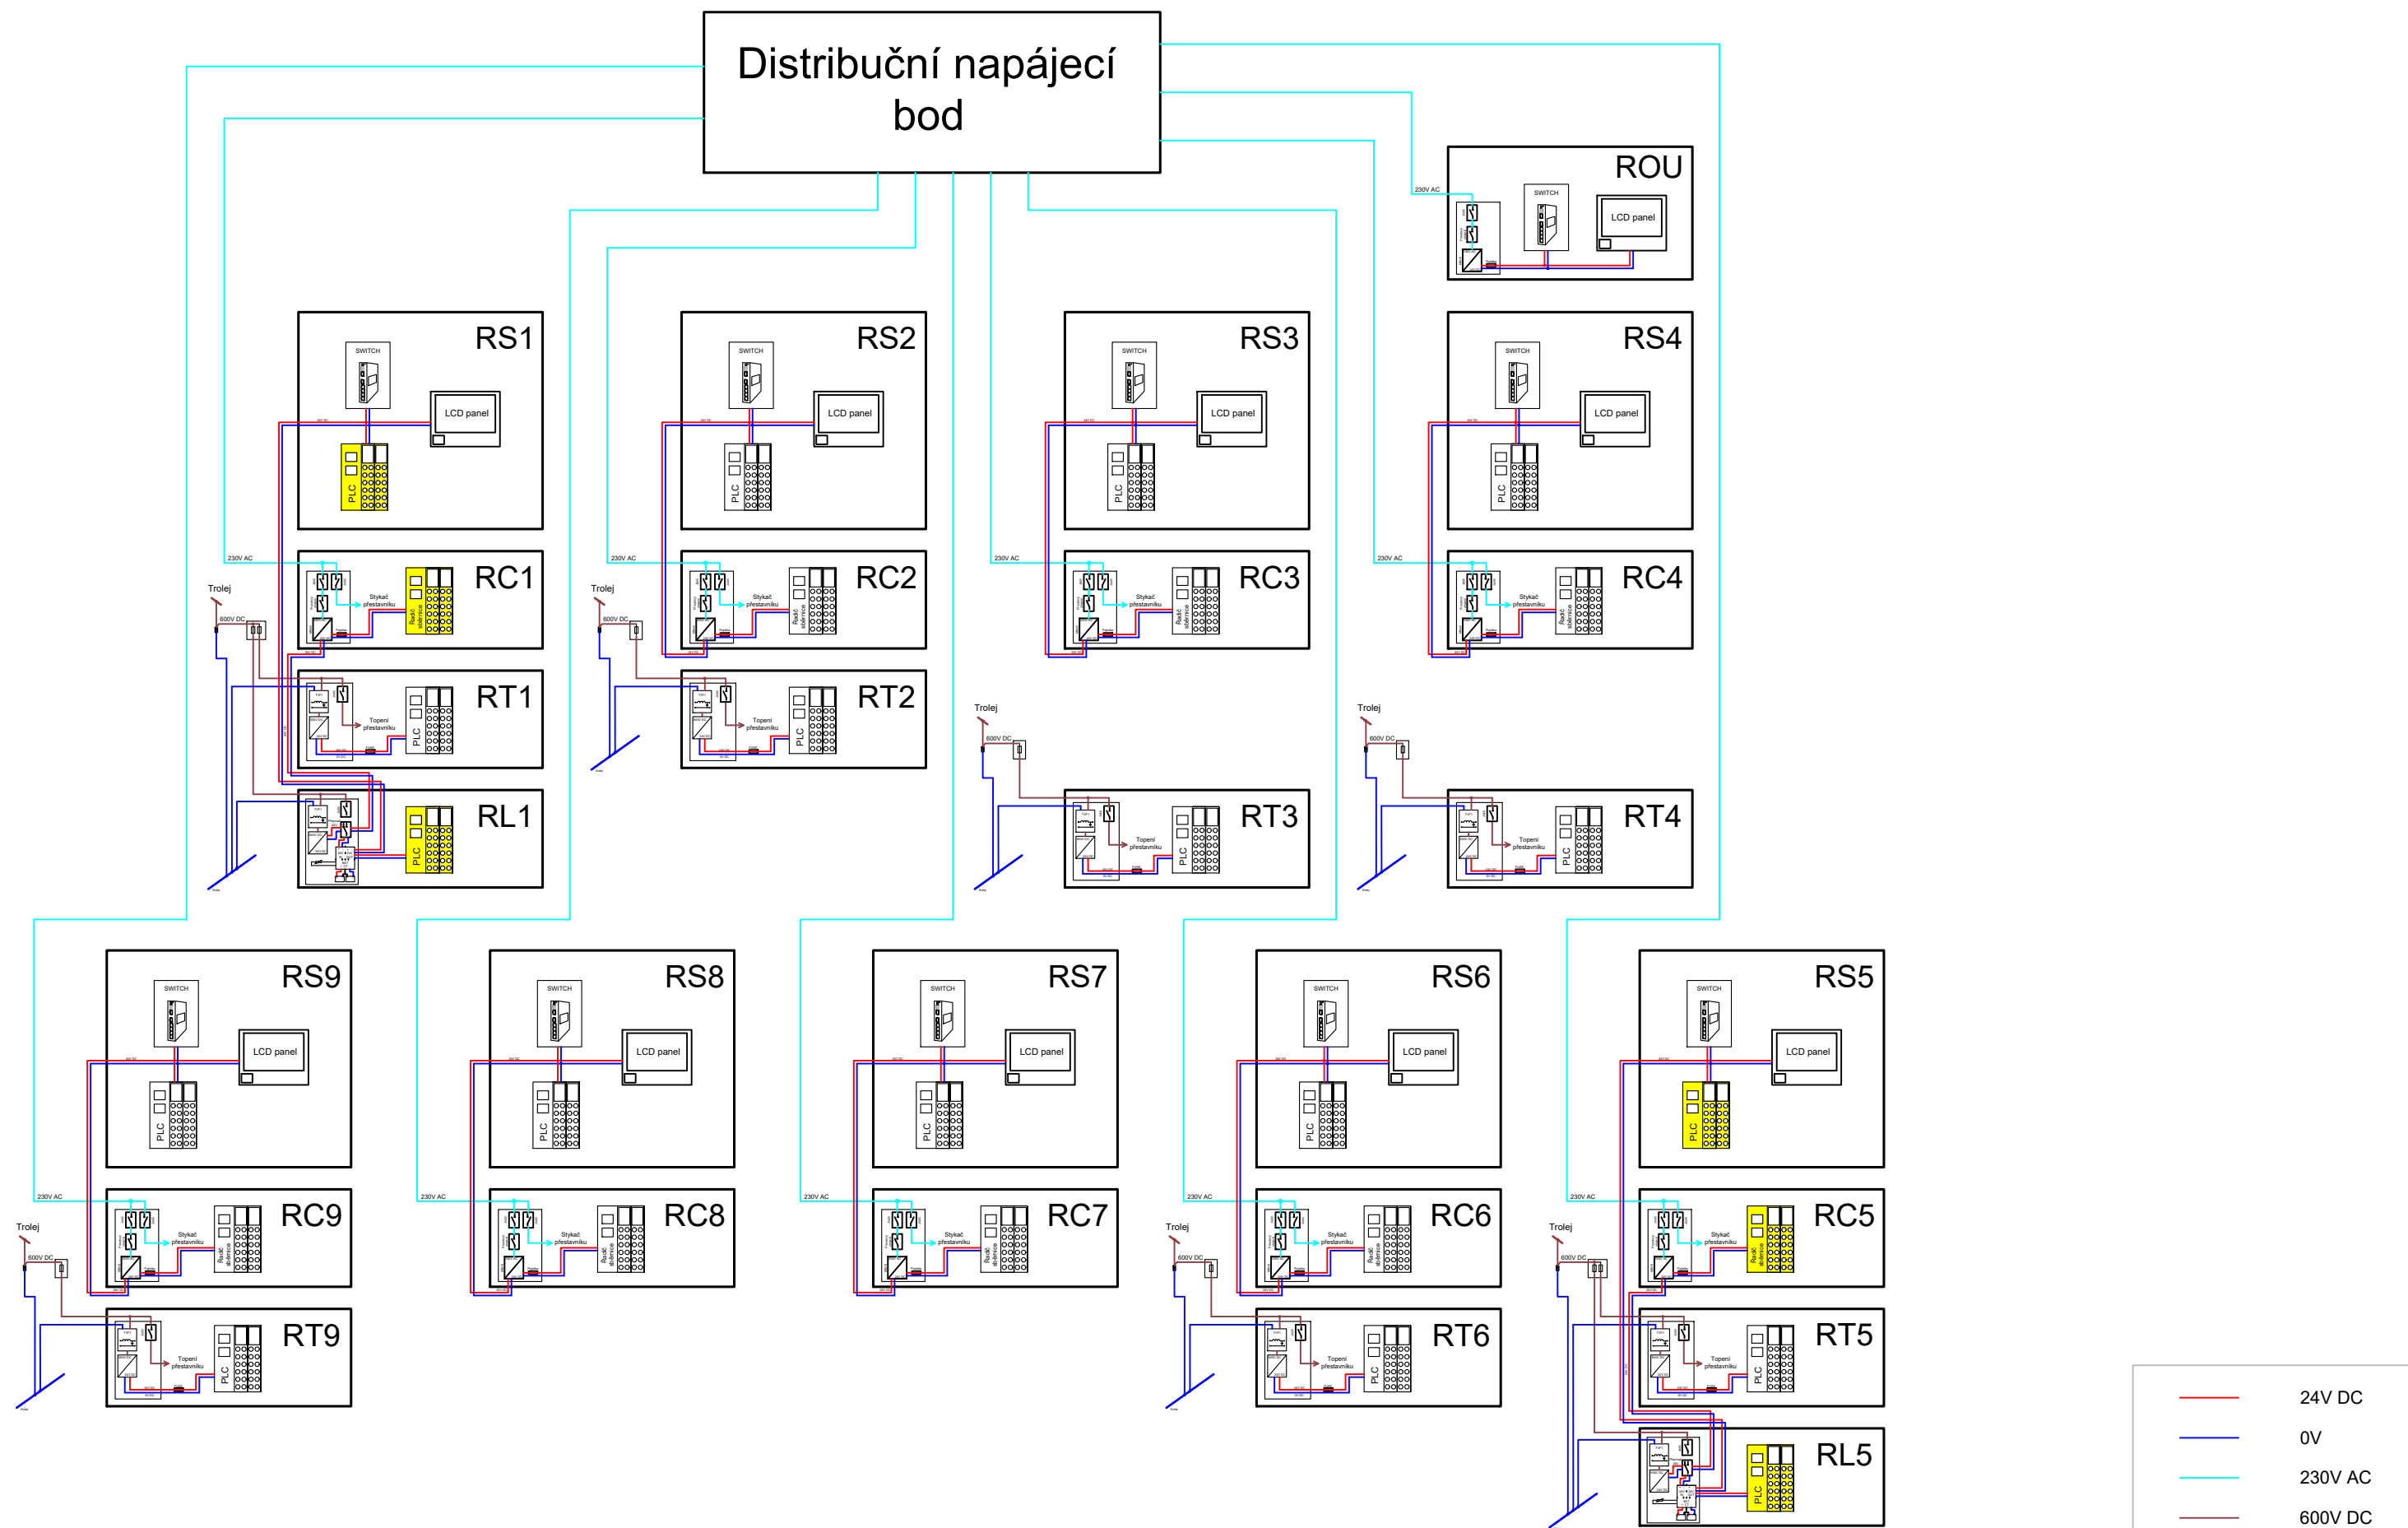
Distribuční napájecí bod

ROU
230V AC
SWITCH
LCD panel

RS1
SWITCH
LCD panel
PLC

RS2
SWITCH
LCD panel
PLC

RS3
SWITCH
LCD panel
PLC

RS4
SWITCH
LCD panel
PLC

230V AC
RC1
Stykač přestavníku
Trolej
600V DC

230V AC
RC2
Stykač přestavníku
Řadič stěrnice
Trolej
600V DC

230V AC
RC3
Stykač přestavníku
Řadič stěrnice

230V AC
RC4
Stykač přestavníku
Řadič stěrnice

RT1
Topení přestavníku
PLC

RT2
Topení přestavníku
PLC

Trolej
600V DC
RT3
Topení přestavníku
PLC

Trolej
600V DC
RT4
Topení přestavníku
PLC

RL1
PLC

RS9
SWITCH
LCD panel
PLC

RS8
SWITCH
LCD panel
PLC

RS7
SWITCH
LCD panel
PLC

RS6
SWITCH
LCD panel
PLC

RS5
SWITCH
LCD panel
PLC

230V AC
RC9
Stykač přestavníku
Řadič stěrnice
Trolej
600V DC

230V AC
RC8
Stykač přestavníku
Řadič stěrnice

230V AC
RC7
Stykač přestavníku
Řadič stěrnice

230V AC
RC6
Stykač přestavníku
Řadič stěrnice
Trolej
600V DC

230V AC
RC5
Stykač přestavníku
Trolej
600V DC

RT9
Topení přestavníku
PLC

RT6
Topení přestavníku
PLC

RT5
Topení přestavníku
PLC

RL5
PLC

24V DC
0V
230V AC
600V DC